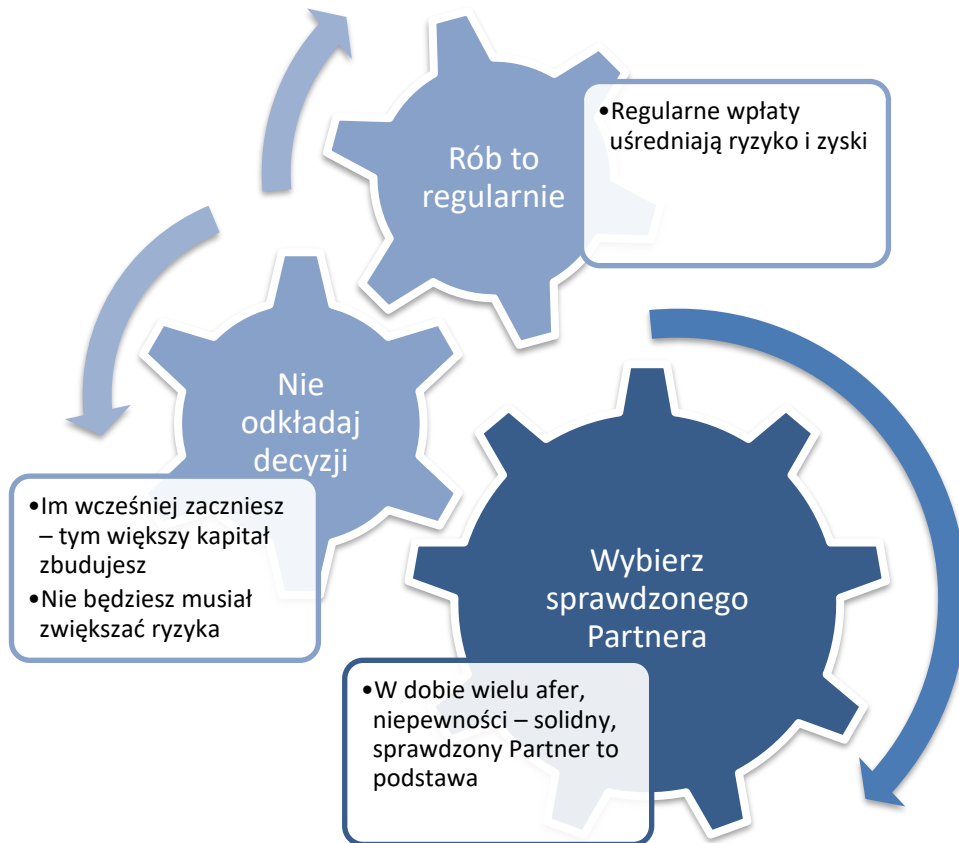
Rób to regularnie

•Regularne wpłaty uśredniają ryzyko i zyski

Nie odkładaj decyzji

•Im wcześniej zaczniesz – tym większy kapitał zbudujesz
•Nie będziesz musiał zwiększać ryzyka

Wybierz sprawdzonego Partnera

•W dobie wielu afer, niepewności – solidny, sprawdzony Partner to podstawa